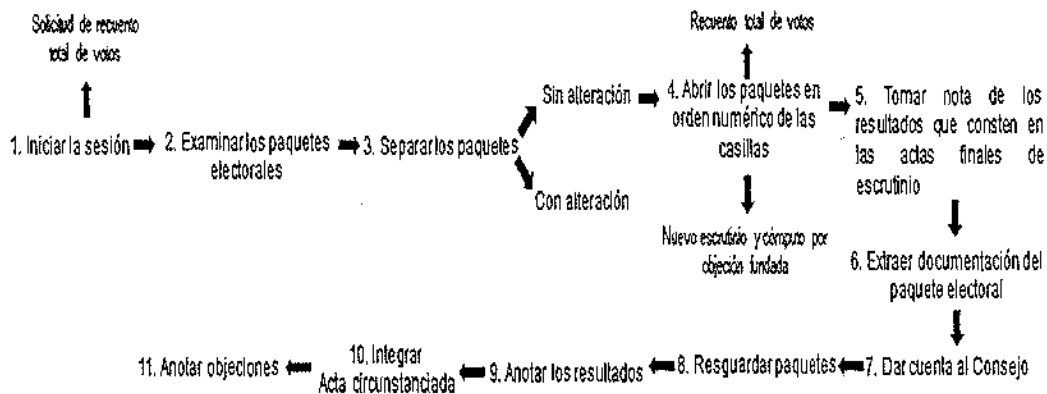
Solicitud de recuento total de votos

1. Iniciar la sesión

2. Examinar los paquetes electorales

3. Separar los paquetes

Sin alteración

Con alteración

Recuento total de votos

4. Abrir los paquetes en orden numérico de las casillas

Nuevo escrutinio y cómputo por objeción fundada

5. Tomar nota de los resultados que consten en las actas finales de escrutinio

6. Extraer documentación del paquete electoral

7. Dar cuenta al Consejo

8. Resguardar paquetes

9. Anotar los resultados

10. Integrar Acta circunstanciada

11. Anotar objeciones